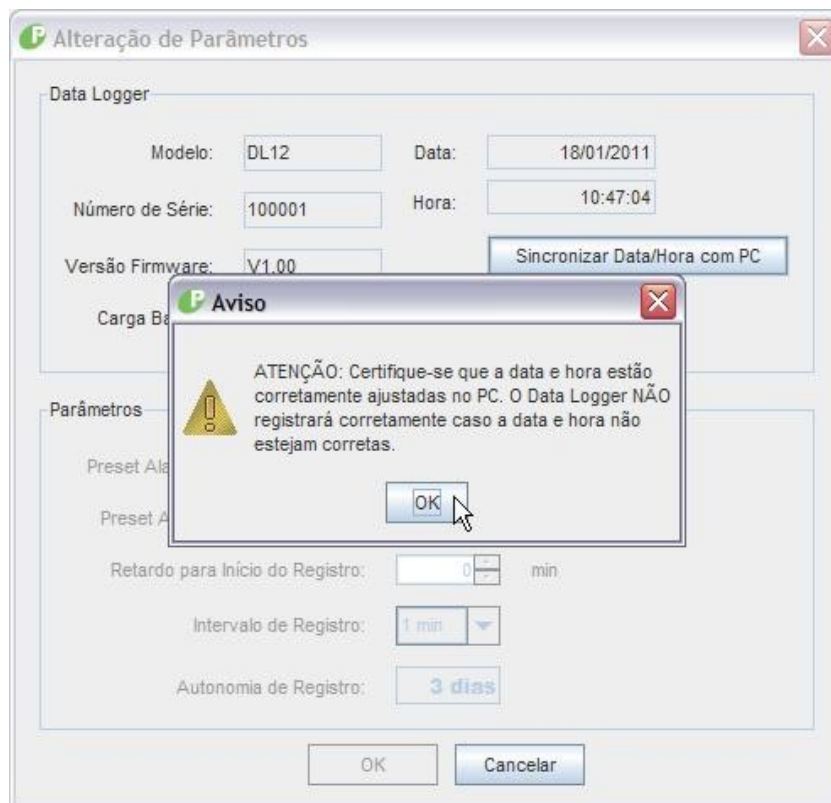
Alteração de Parâmetros

Data Logger

Modelo: DL12

Data: 18/01/2011

Número de Série: 100001

Hora: 10:47:04

Versão Firmware: V1.00

Sincronizar Data/Hora com PC

Carga Ba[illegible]

Aviso

ATENÇÃO: Certifique-se que a data e hora estão corretamente ajustadas no PC. O Data Logger NÃO registrará corretamente caso a data e hora não estejam corretas.

OK

Parâmetros

Preset Ala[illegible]

Preset A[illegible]

Retardo para Início do Registro: 0 min

Intervalo de Registro: 1 min

Autonomia de Registro: 3 dias

OK

Cancelar